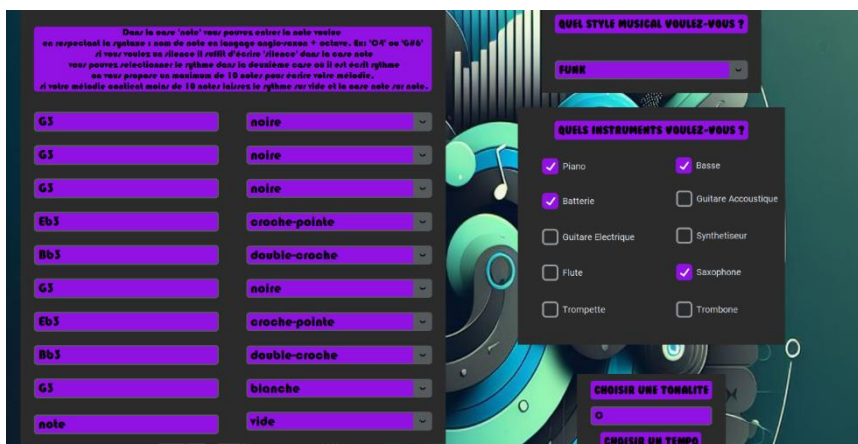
Dans la case 'note' vous pouvez entrer la note voulue en respectant la syntaxe : nom de note en langage anglo-saxon + octave. Ex: 'C4' ou 'G#6' si vous voulez un silence il suffit d'écrire 'silence' dans la case note vous pouvez selectionner le rythme dans la deuxième case ou il est ecrit rythme on vous propose un maximum de 10 notes pour écrire votre melodie. si votre mélodie contient moins de 10 notes laissez le rythme sur vide et la case note sur note.

| | |
|---|---|
| G3 | noire |
| G3 | noire |
| G3 | noire |
| Eb3 | croche-pointe |
| Bb3 | double-croche |
| G3 | noire |
| Eb3 | croche-pointe |
| Bb3 | double-croche |
| G3 | blanche |
| note | vide |

QUEL STYLE MUSICAL VOULEZ-VOUS ?

FUNK

QUELS INSTRUMENTS VOULEZ-VOUS ?

Piano
Basse
Batterie
Guitare Accoustique
Guitare Electrique
Synthetiseur
Flute
Saxophone
Trompette
Trombone

CHOISIR UNE TONALITE

C

CHOISIR UN TEMPO